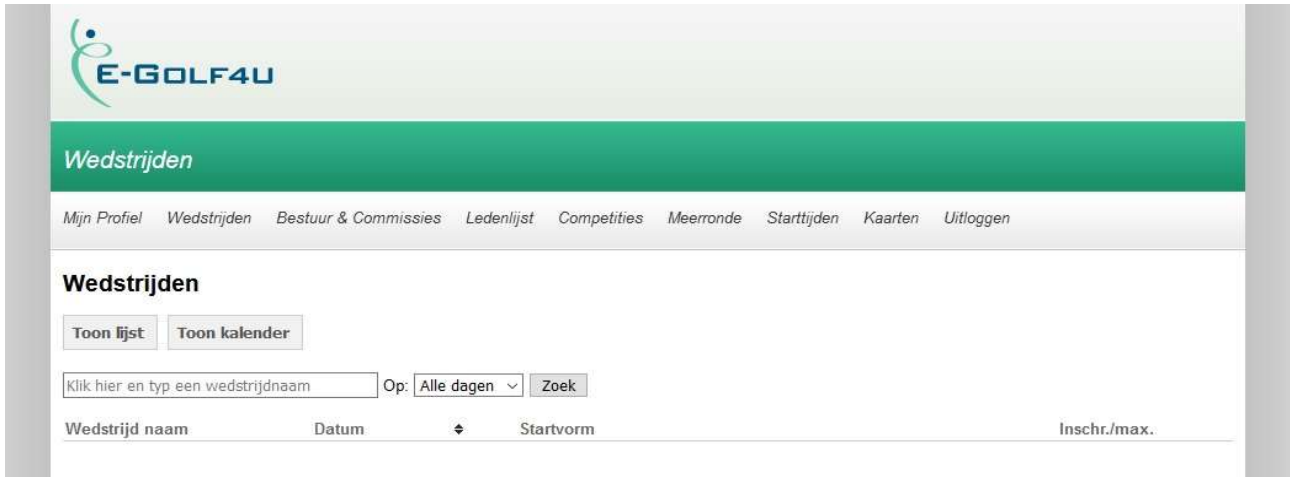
E-GOLF4U

Wedstrijden

Mijn Profiel Wedstrijden Bestuur & Commissies Ledenlijst Competities Meerronde Starttijden Kaarten Uitloggen

Wedstrijden

Toon lijst Toon kalender

Klik hier en typ een wedstrijdnaam Op: Alle dagen Zoek

| Wedstrijd naam | Datum | Startvorm | Inschr./max. |
|---|---|---|---|